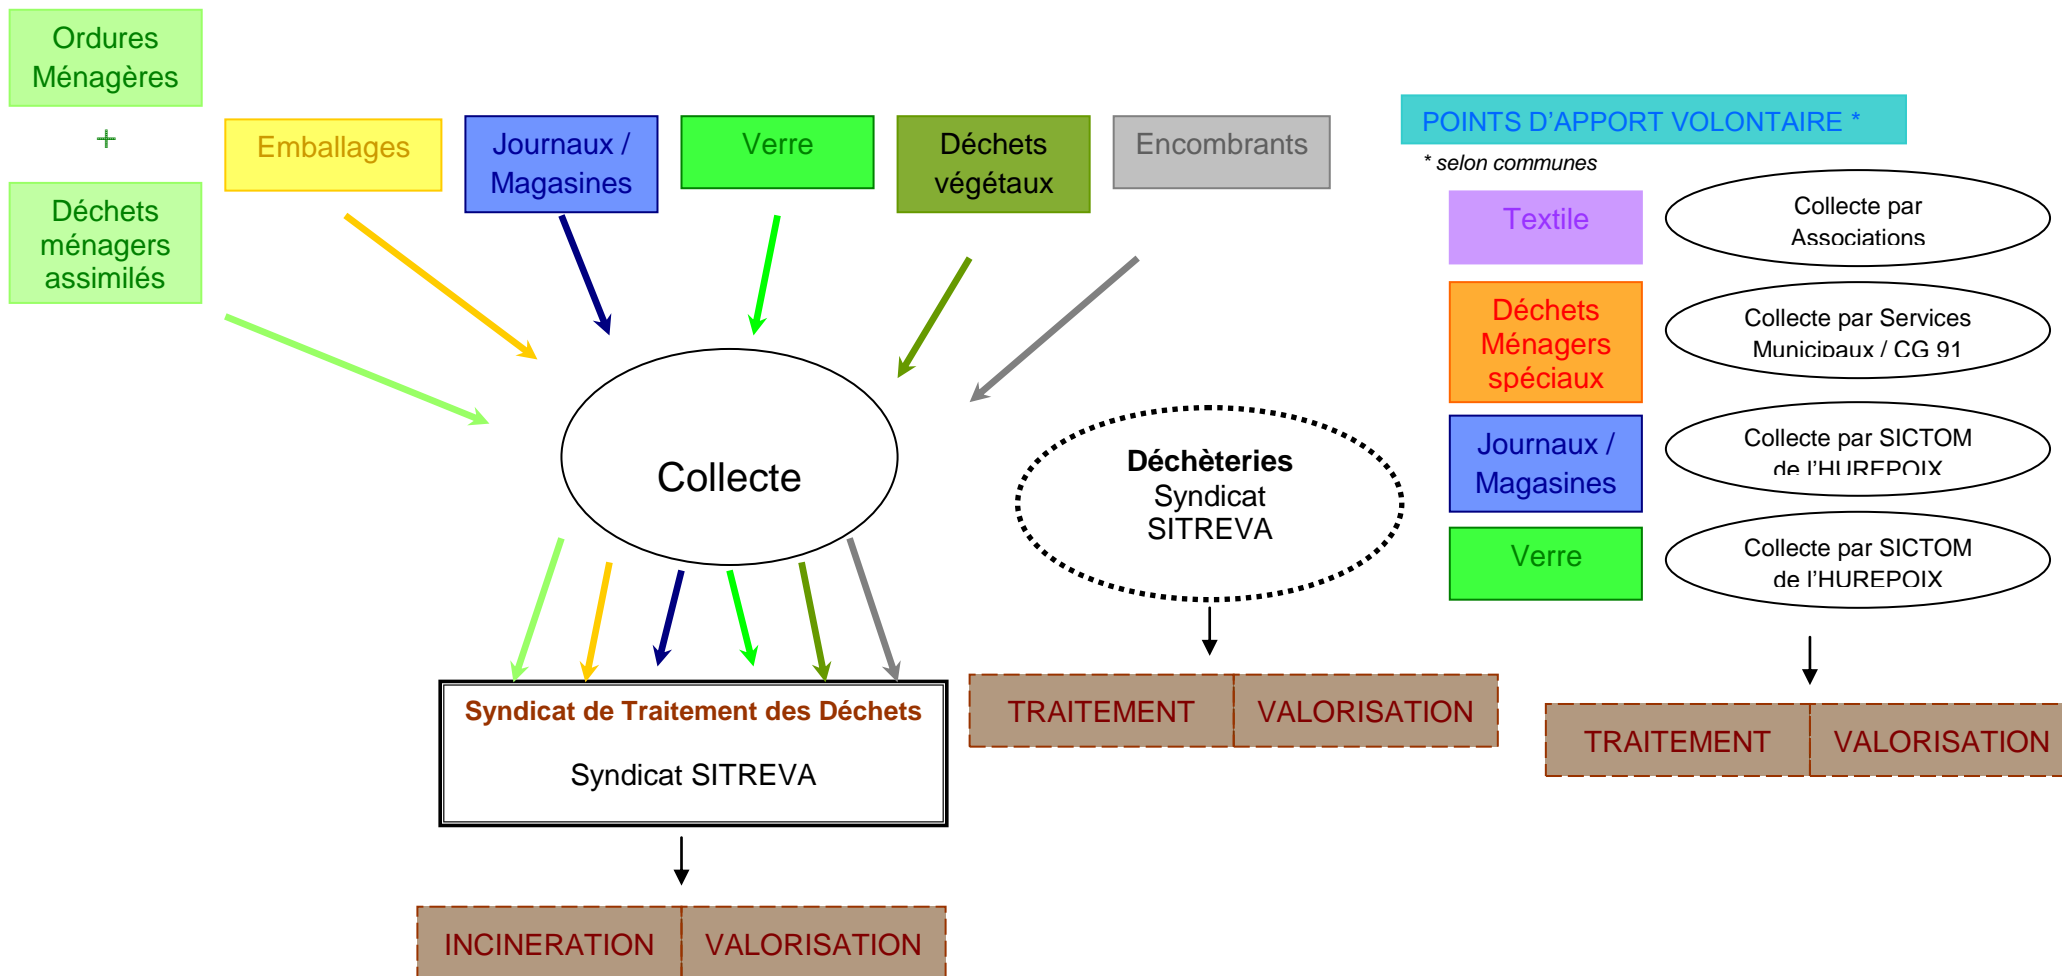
Ordures Ménagères

+

Déchets ménagers assimilés

Emballages

Journaux / Magasines

Verre

Déchets végétaux

Encombrants

POINTS D'APPORT VOLONTAIRE *

* selon communes

Textile

Collecte par Associations

Déchets Ménagers spéciaux

Collecte par Services Municipaux / CG 91

Journaux / Magasines

Collecte par SICTOM de l'HUREPOIX

Verre

Collecte par SICTOM de l'HUREPOIX

Collecte

Déchèteries
Syndicat
SITREVA

Syndicat de Traitement des Déchets

Syndicat SITREVA

| TRAITEMENT | VALORISATION |
|---|---|

| TRAITEMENT | VALORISATION |
|---|---|

| INCINERATION | VALORISATION |
|---|---|